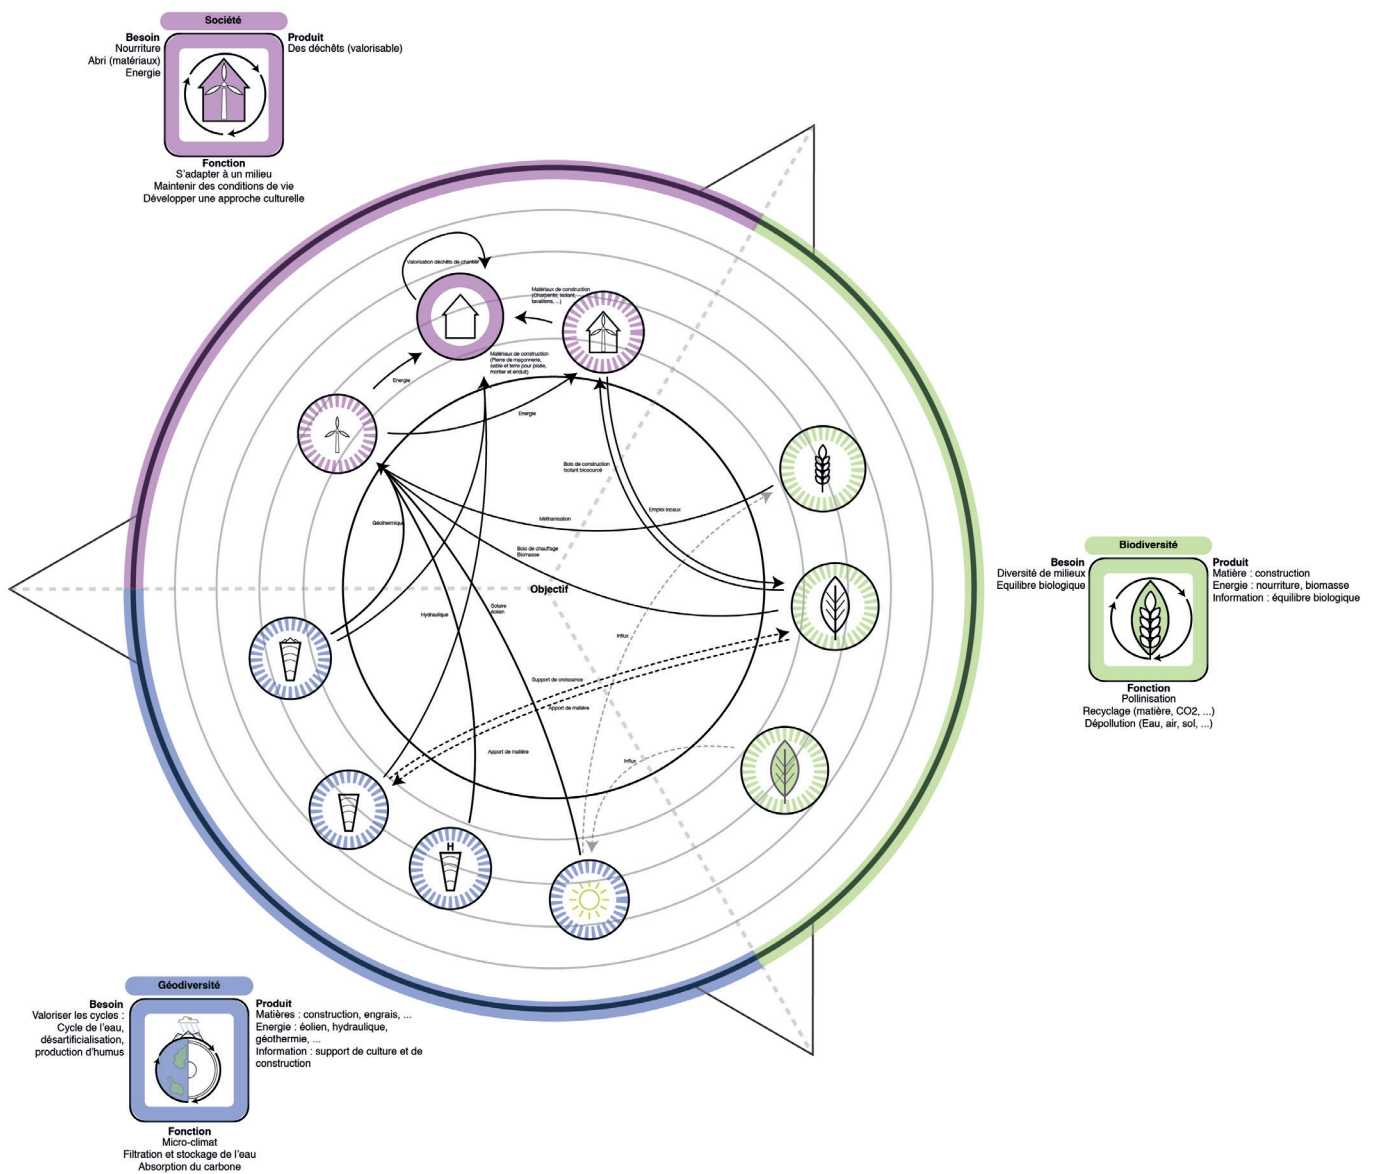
Société

Besoin
Nourriture
Abri (matériaux)
Energie

Produit
Des déchêts (valorisable)

Fonction
S'adapter à un milieu
Maintenir des conditions de vie
Développer une approche culturelle

Valorisation déchêts de chantier

Matériaux de construction (Charpente, isolant, tavaillons, ...)

Matériaux de construction (Pierre de maçonnerie, sable et terre pour pisée, mortier et enduit)

Energie

Energie

Bois de construction Isolant biosourcé

Emplois locaux

Méthanisation

Géothermique

Bois de chauffage Biomasse

Objectif

Hydraulique

Solaire éolien

Influx

Support de croissance

Apport de matière

Apport de matière

Influx

H

Biodiversité

Besoin
Diversité de milieux
Equilibre biologique

Produit
Matière : construction
Energie : nourriture, biomasse
Information : équilibre biologique

Fonction
Pollinisation
Recyclage (matière, CO2, ...)
Dépollution (Eau, air, sol, ...)

Géodiversité

Besoin
Valoriser les cycles :
Cycle de l'eau,
désartificialisation,
production d'humus

Produit
Matières : construction, engrais, ...
Energie : éolien, hydraulique, géothermie, ...
Information : support de culture et de construction

Fonction
Micro-climat
Filtration et stockage de l'eau
Absorption du carbone